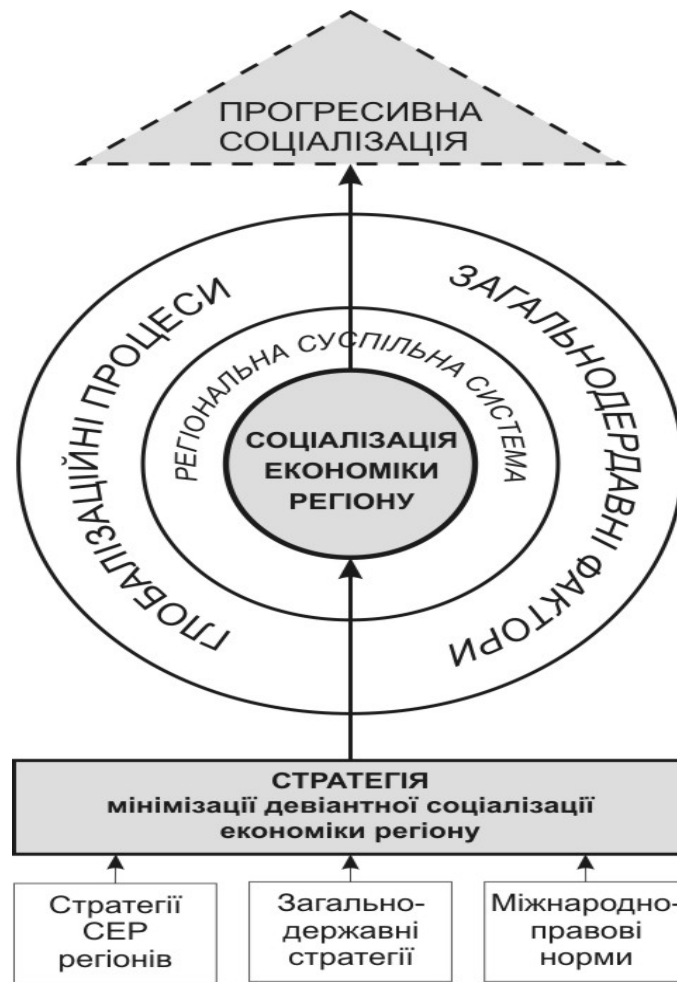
ПРОГРЕСИВНА СОЦІАЛІЗАЦІЯ

ГЛОБАЛІЗАЦІЙНІ ПРОЦЕСИ

ЗАГАЛЬНОДЕРЖАВНІ ФАКТОРИ

РЕГІОНАЛЬНА СУСПІЛЬНА СИСТЕМА

СОЦІАЛІЗАЦІЯ ЕКОНОМІКИ РЕГІОНУ

СТРАТЕГІЯ
мінімізації девіантної соціалізації економіки регіону

Стратегії СЕР регіонів

Загальнодержавні стратегії

Міжнародно-правові норми